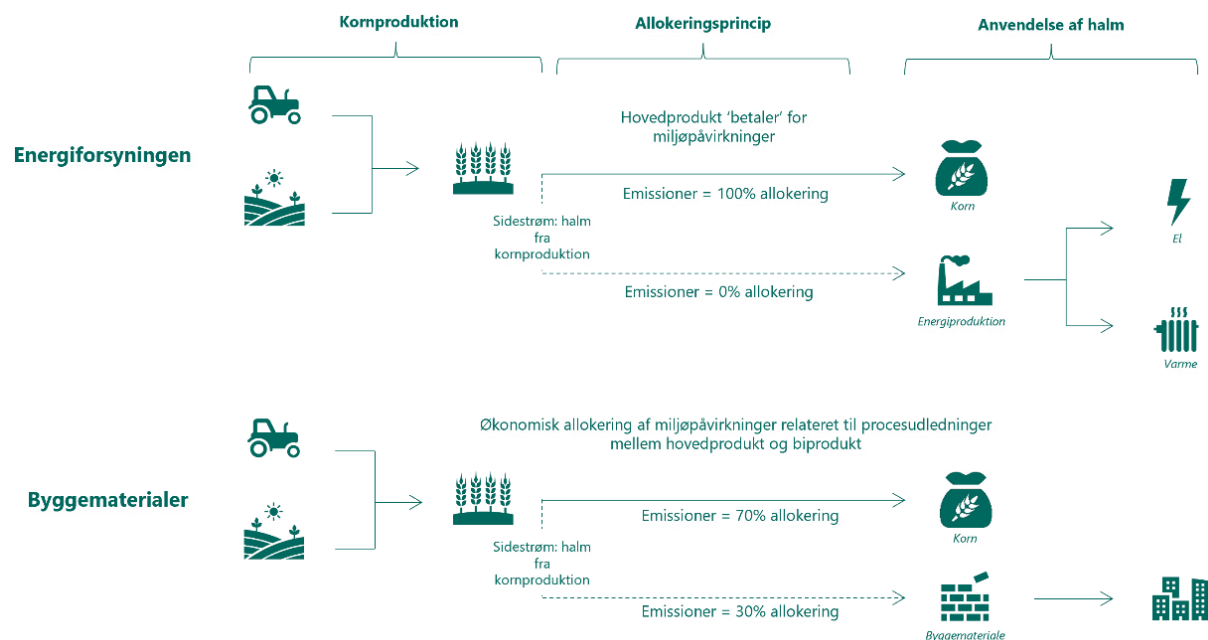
Kornproduktion

Allokeringsprincip

Anvendelse af halm

Energiforsyningen

Hovedprodukt 'betaler' for miljøpåvirkninger

Emissioner = 100% allokering

Korn

Sidestrøm: halm fra kornproduktion

El

Emissioner = 0% allokering

Energiproduktion

Varme

Byggematerialer

Økonomisk allokering af miljøpåvirkninger relateret til procesudledninger mellem hovedprodukt og biprodukt

Emissioner = 70% allokering

Korn

Sidestrøm: halm fra kornproduktion

Emissioner = 30% allokering

Byggemateriale